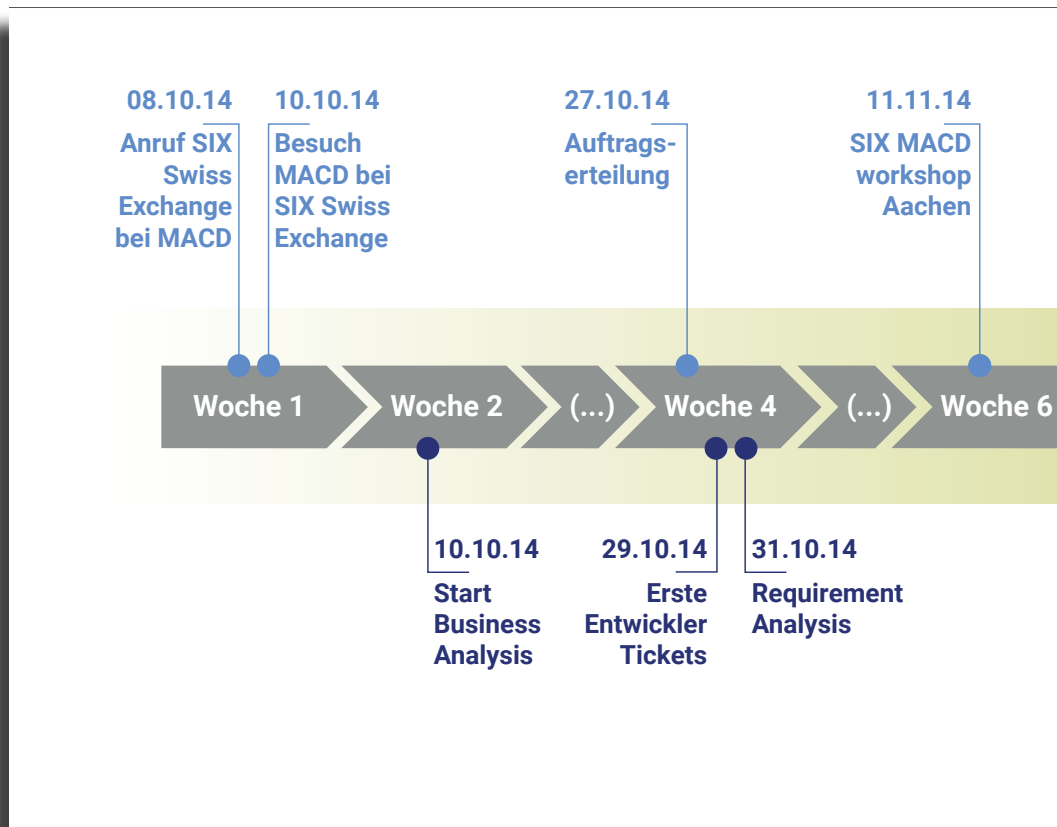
08.10.14
Anruf SIX Swiss Exchange bei MACD

10.10.14
Besuch MACD bei SIX Swiss Exchange

27.10.14
Auftragserteilung

11.11.14
SIX MACD workshop Aachen

Woche 1
Woche 2
(...)
Woche 4
(...)
Woche 6

10.10.14
Start Business Analysis

29.10.14
Erste Entwickler Tickets

31.10.14
Requirement Analysis